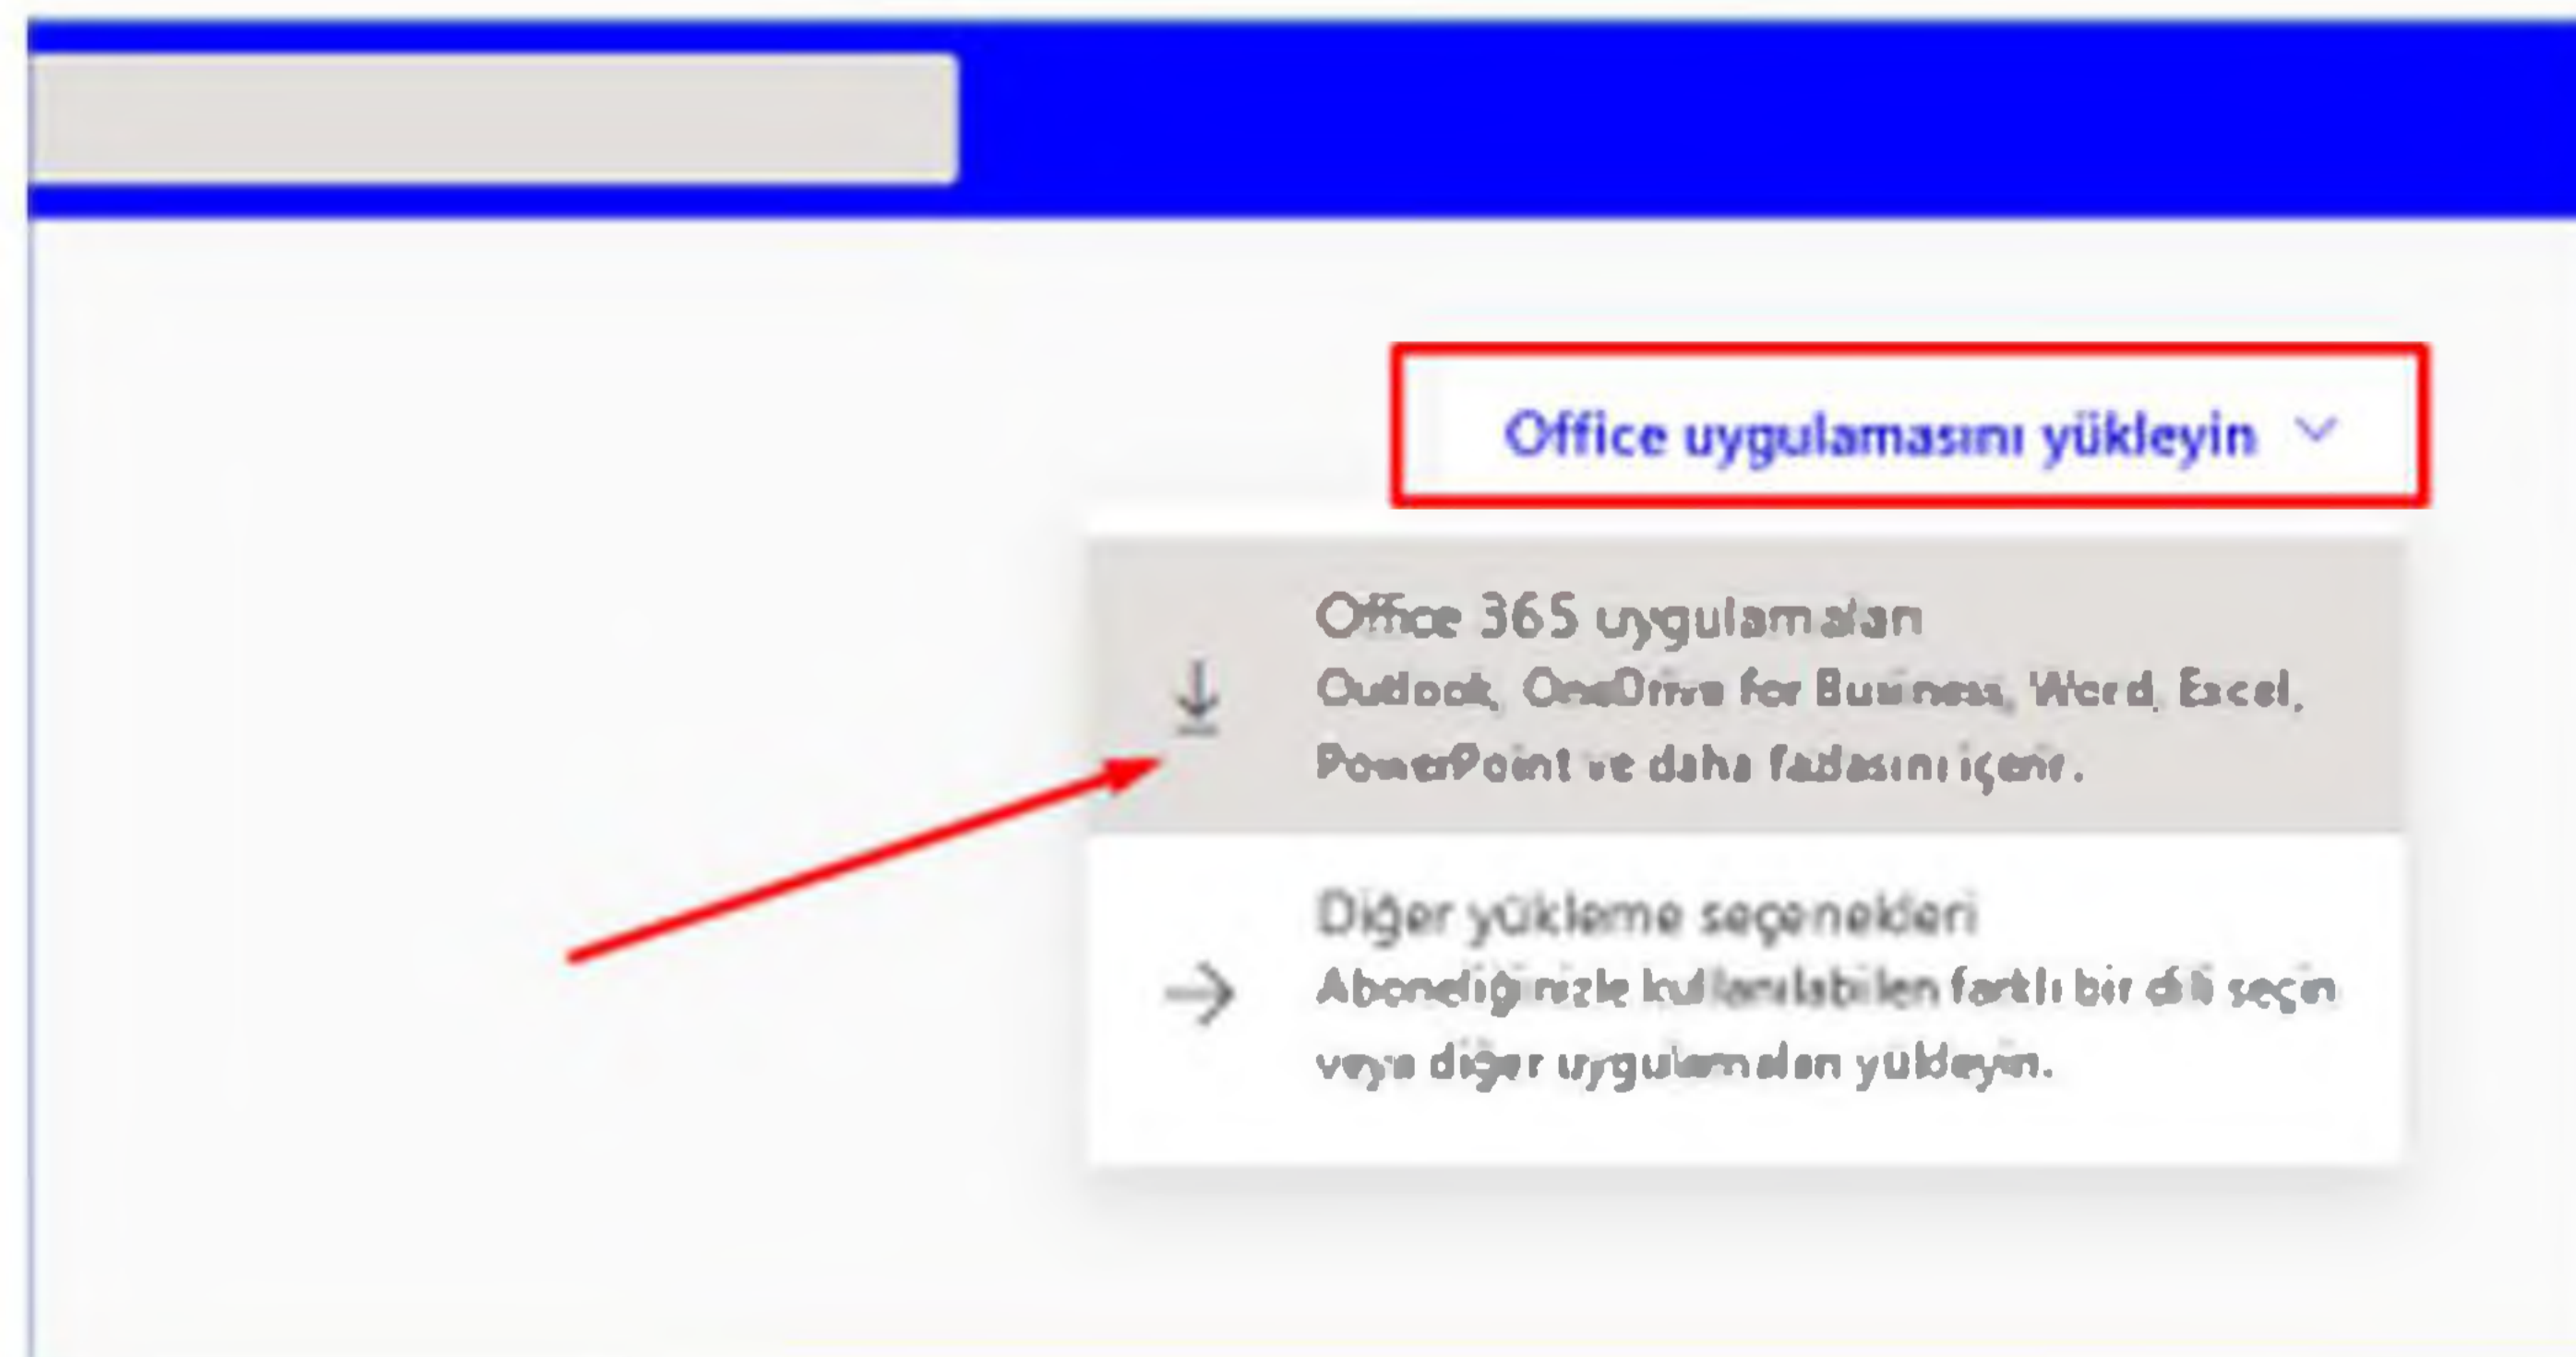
Office uygulamasını yükleyin

Office 365 uygulamaları
Outlook, OneDrive for Business, Word, Excel, PowerPoint ve daha fazlasını içerir.

Diğer yükleme seçenekleri
Aboneliğinizle kullanılabilen farklı bir dili seçin veya diğer uygulamaları yükleyin.